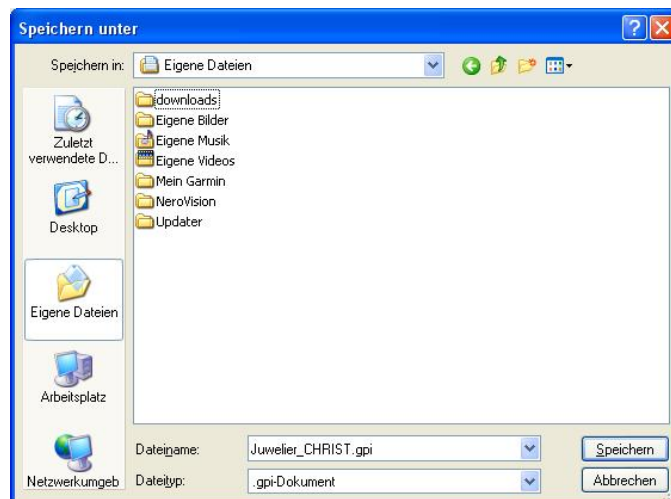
Speichern unter

Speichern in: Eigene Dateien

Zuletzt verwendete D...

Desktop

Eigene Dateien

Arbeitsplatz

Netzwerkumgeb

downloads
Eigene Bilder
Eigene Musik
Eigene Videos
Mein Garmin
NeroVision
Updater

Dateiname: Juwelier_CHRIST.gpi

Dateityp: .gpi-Dokument

Speichern

Abbrechen